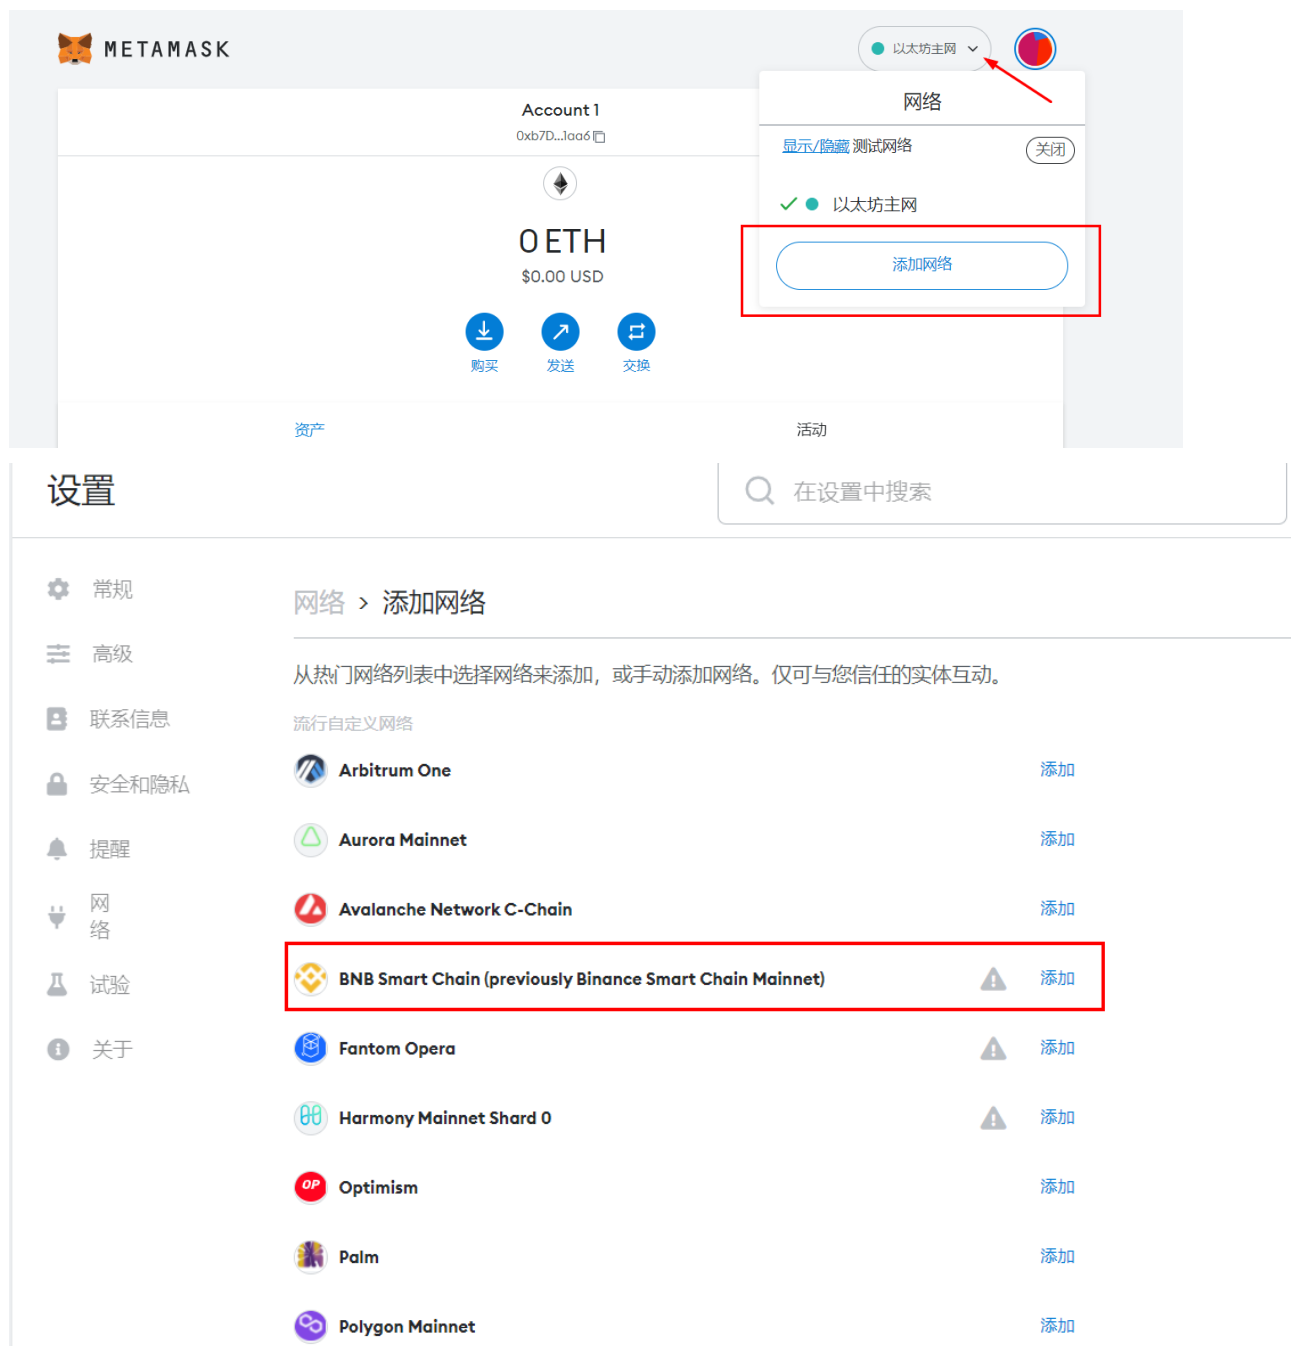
METAMASK

以太坊主网

Account 1
0xb7D...1aa6

0 ETH
$0.00 USD

购买 发送 交换

资产 活动

网络

显示/隐藏 测试网络 关闭

以太坊主网

添加网络

设置

在设置中搜索

常规
高级
联系信息
安全和隐私
提醒
网络
试验
关于

网络 > 添加网络

从热门网络列表中选择网络来添加，或手动添加网络。仅可与您信任的实体互动。

流行自定义网络

Arbitrum One 添加
Aurora Mainnet 添加
Avalanche Network C-Chain 添加
BNB Smart Chain (previously Binance Smart Chain Mainnet) 添加
Fantom Opera 添加
Harmony Mainnet Shard 0 添加
Optimism 添加
Palm 添加
Polygon Mainnet 添加